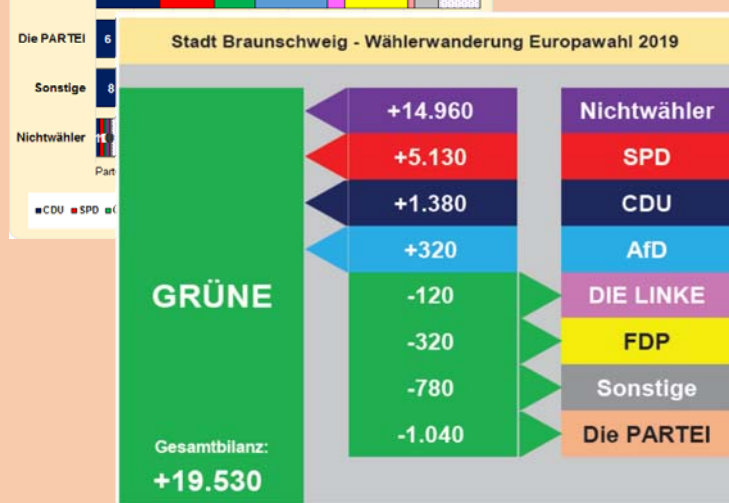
Die PARTEI 6

Sonstige 8

Nichtwähler

Part

CDU SPD

Stadt Braunschweig - Wählerwanderung Europawahl 2019

GRÜNE

Gesamtbilanz:
+19.530

| | |
|---|---|
| +14.960 | Nichtwähler |
| +5.130 | SPD |
| +1.380 | CDU |
| +320 | AfD |
| -120 | DIE LINKE |
| -320 | FDP |
| -780 | Sonstige |
| -1.040 | Die PARTEI |